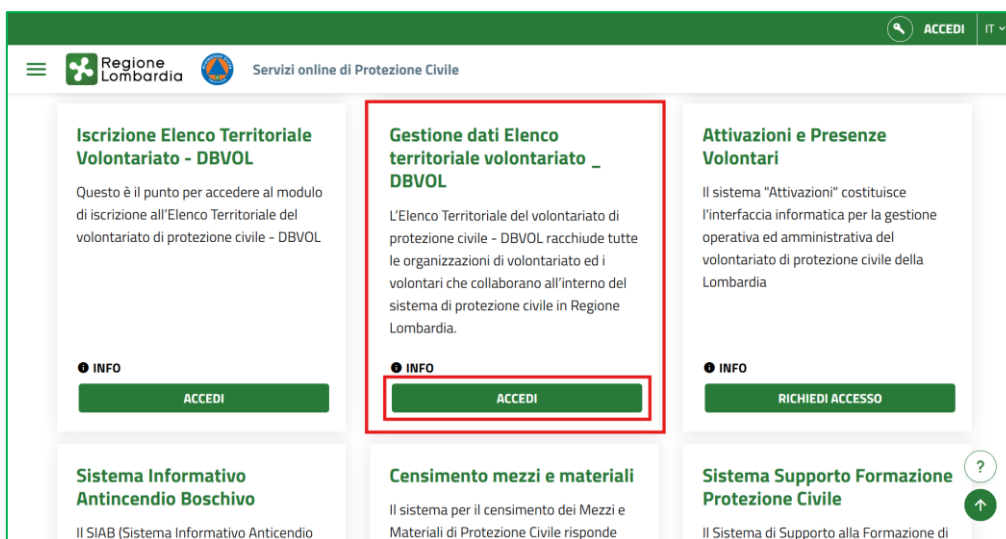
ACCEDI IT

Regione Lombardia

Servizi online di Protezione Civile

Iscrizione Elenco Territoriale Volontariato - DBVOL

Questo è il punto per accedere al modulo di iscrizione all'Elenco Territoriale del volontariato di protezione civile - DBVOL

INFO

ACCEDI

Gestione dati Elenco territoriale volontariato _ DBVOL

L'Elenco Territoriale del volontariato di protezione civile - DBVOL racchiude tutte le organizzazioni di volontariato ed i volontari che collaborano all'interno del sistema di protezione civile in Regione Lombardia.

INFO

ACCEDI

Attivazioni e Presenze Volontari

Il sistema "Attivazioni" costituisce l'interfaccia informatica per la gestione operativa ed amministrativa del volontariato di protezione civile della Lombardia

INFO

RICHIEDI ACCESSO

Sistema Informativo Antincendio Boschivo

Il SIAB (Sistema Informativo Anticendio

Censimento mezzi e materiali

Il sistema per il censimento dei Mezzi e Materiali di Protezione Civile risponde

Sistema Supporto Formazione Protezione Civile

Il Sistema di Supporto alla Formazione di

?